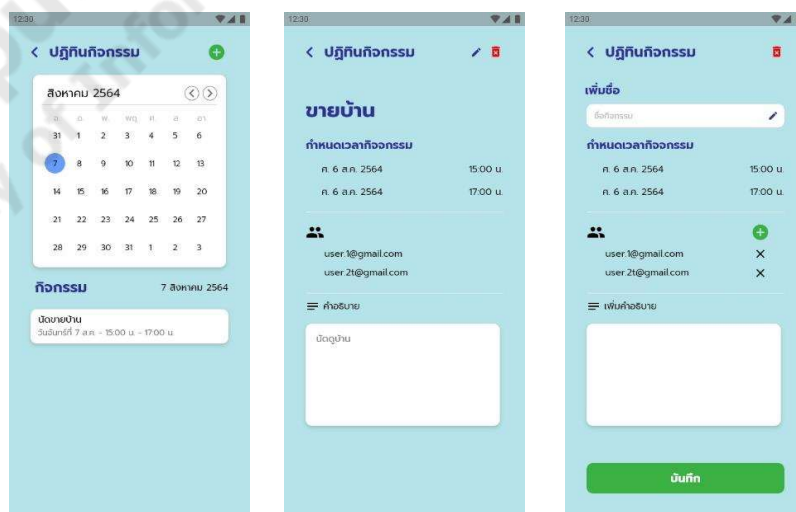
12:30

< ปฏิทินกิจกรรม

สิงหาคม 2564

อา. จ. อ. พ. พฤ. ศ. ส.

| 31 | 1 | 2 | 3 | 4 | 5 | 6 |
|---|---|---|---|---|---|---|
| 7 | 8 | 9 | 10 | 11 | 12 | 13 |
| 14 | 15 | 16 | 17 | 18 | 19 | 20 |
| 21 | 22 | 23 | 24 | 25 | 26 | 27 |
| 28 | 29 | 30 | 31 | 1 | 2 | 3 |

กิจกรรม 7 สิงหาคม 2564

นัดขายบ้าน
วันอาทิตย์ที่ 7 ส.ค. - 15:00 น. - 17:00 น.

12:30

< ปฏิทินกิจกรรม

ขายบ้าน

กำหนดเวลากิจกรรม

ศ. 6 ส.ค. 2564 15:00 น.

ศ. 6 ส.ค. 2564 17:00 น.

user.1@gmail.com

user.2t@gmail.com

คำอธิบาย

นัดดูบ้าน

12:30

< ปฏิทินกิจกรรม

เพิ่มชื่อ

ชื่อกิจกรรม

กำหนดเวลากิจกรรม

ศ. 6 ส.ค. 2564 15:00 น.

ศ. 6 ส.ค. 2564 17:00 น.

user.1@gmail.com

user.2t@gmail.com

เพิ่มคำอธิบาย

บันทึก